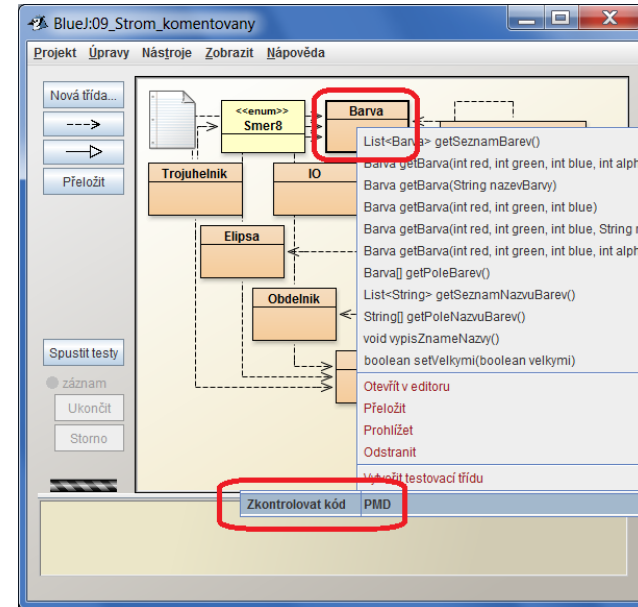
BlueJ:09_Strom_komentovany

Projekt Úpravy Nástroje Zobrazit Nápověda

Nová třída...

Přeložit

<<enum>>
Smer8

Barva

Trojuhelnik

IO

Elipsa

Obdelnik

Spustit testy

záznam

Ukončit

Storno

List<Barva> getSeznamBarev()
Barva getBarva(int red, int green, int blue, int alph
Barva getBarva(String nazevBarvy)
Barva getBarva(int red, int green, int blue)
Barva getBarva(int red, int green, int blue, String n
Barva getBarva(int red, int green, int blue, int alph
Barva[] getPoleBarev()
List<String> getSeznamNazvuBarev()
String[] getPoleNazvuBarev()
void vypisZnameNazvy()
boolean setVelkymi(boolean velkymi)
Otevřít v editoru
Přeložit
Prohlížet
Odstranit
Vytvořit testovací třídu
Zkontrolovat kód PMD